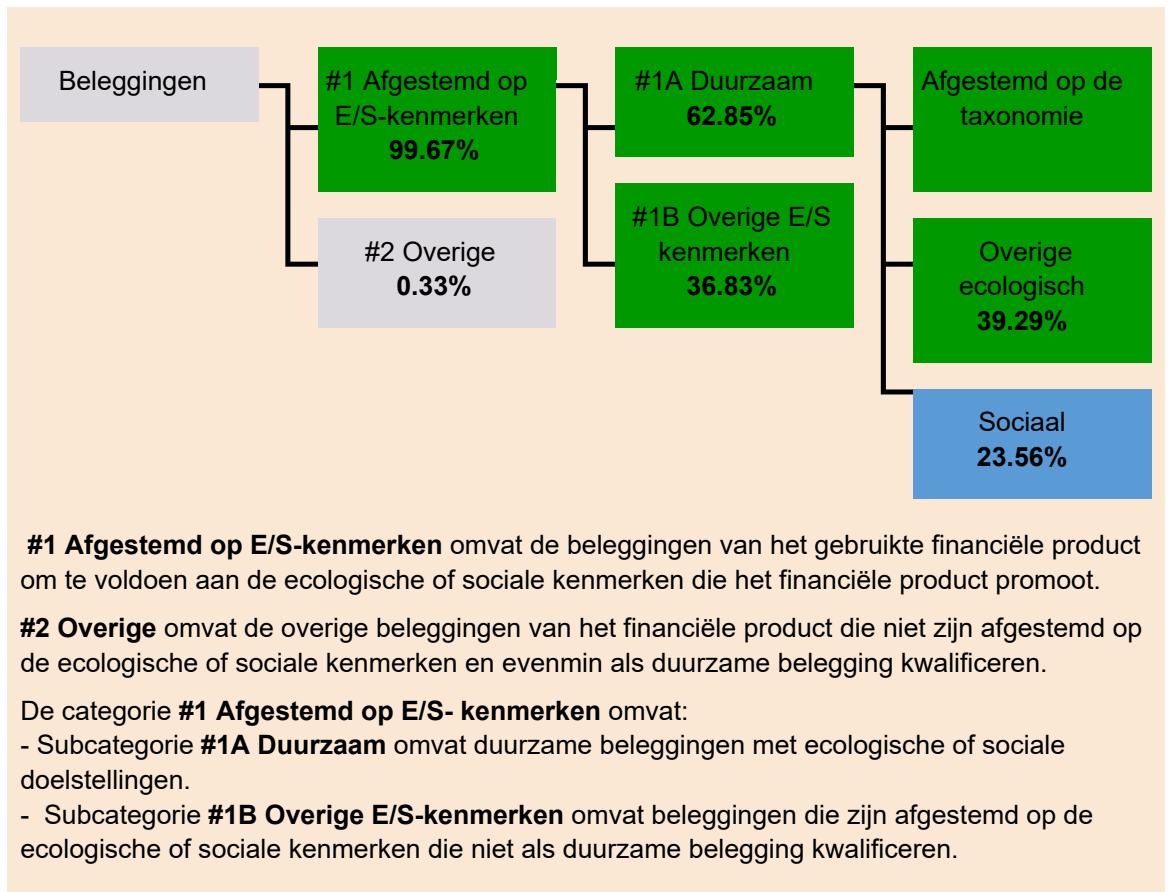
Beleggingen

#1 Afgestemd op E/S-kenmerken
**99.67%**

#2 Overige
**0.33%**

#1A Duurzaam
**62.85%**

#1B Overige E/S kenmerken
**36.83%**

Afgestemd op de taxonomie

Overige ecologisch
**39.29%**

Sociaal
**23.56%**

**#1 Afgestemd op E/S-kenmerken** omvat de beleggingen van het gebruikte financiële product om te voldoen aan de ecologische of sociale kenmerken die het financiële product promoot.

**#2 Overige** omvat de overige beleggingen van het financiële product die niet zijn afgestemd op de ecologische of sociale kenmerken en evenmin als duurzame belegging kwalificeren.

De categorie **#1 Afgestemd op E/S- kenmerken** omvat:
- Subcategorie **#1A Duurzaam** omvat duurzame beleggingen met ecologische of sociale doelstellingen.
- Subcategorie **#1B Overige E/S-kenmerken** omvat beleggingen die zijn afgestemd op de ecologische of sociale kenmerken die niet als duurzame belegging kwalificeren.